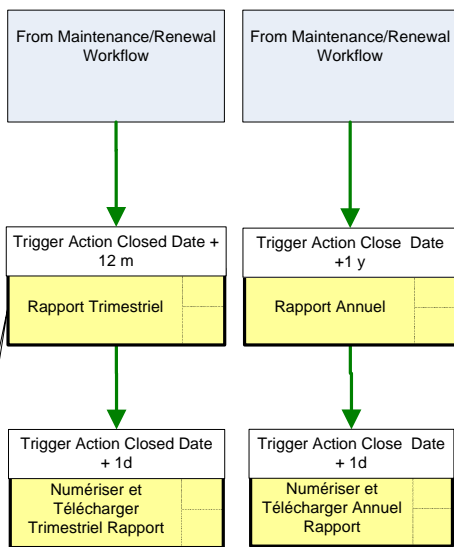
From Maintenance/Renewal Workflow

From Maintenance/Renewal Workflow

Trigger Action Closed Date + 12 m

Rapport Trimestriel

Trigger Action Close Date +1 y

Rapport Annuel

Trigger Action Closed Date + 1d

Numériser et Télécharger Trimestriel Rapport

Trigger Action Close Date + 1d

Numériser et Télécharger Annuel Rapport